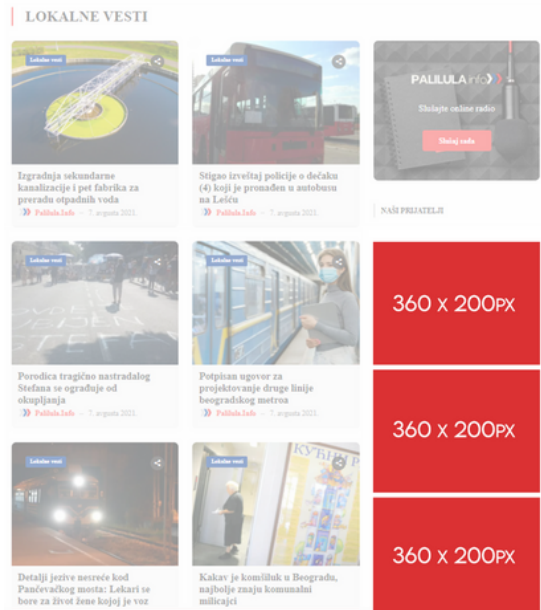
LOKALNE VESTI

Lokalne vesti

Izgradnja sekundarne kanalizacije i pet fabrika za preradu otpadnih voda

Palilula.Info — 7. avgusta 2021.

Lokalne vesti

Stigao izveštaj policije o dečaku (4) koji je pronađen u autobusu na Lešću

Palilula.Info — 7. avgusta 2021.

PALILULA info

Slušajte online radio

Slušaj sada

NAŠI PRIJATELJI

Lokalne vesti

Porodica tragično nastradalog Stefana se ograđuje od okupljanja

Palilula.Info — 7. avgusta 2021.

Lokalne vesti

Potpisan ugovor za projektovanje druge linije beogradskog metroa

Palilula.Info — 7. avgusta 2021.

360 x 200PX

360 x 200PX

Lokalne vesti

Detalji jezive nesreće kod Pančevačkog mosta: Lekari se bore za život žene kojoj je voz

Lokalne vesti

Kakav je komšiluk u Beogradu, najbolje znaju komunalni milicajci

360 x 200PX